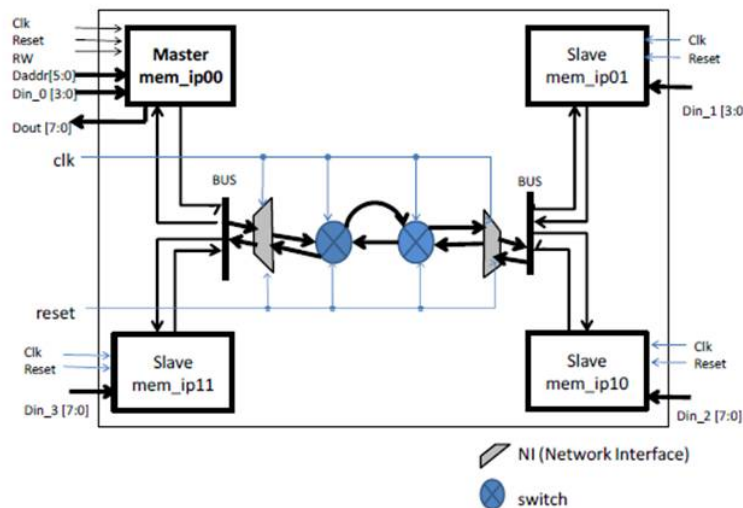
Clk
Reset
RW
Daddr[5:0]
Din_0 [3:0]
Master
mem_ip00
Dout [7:0]
Slave
mem_ip01
Clk
Reset
Din_1 [3:0
clk
BUS
BUS
reset
Clk
Reset
Slave
mem_ip11
Din_3 [7:0]
Slave
mem_ip10
Clk
Reset
Din_2 [7:0]
NI (Network Interface)
switch